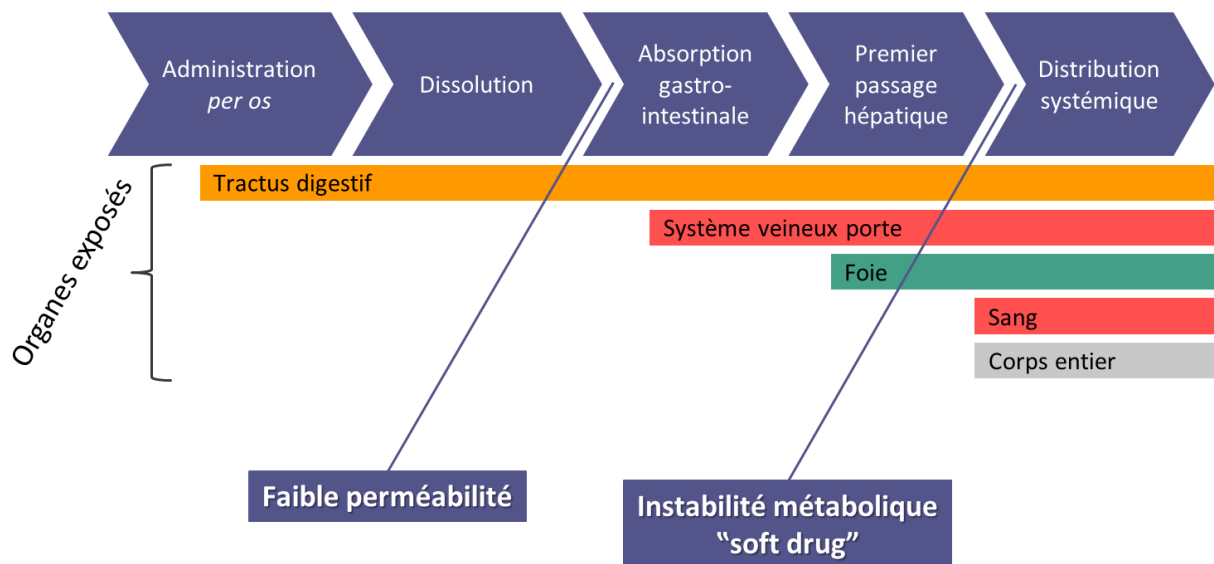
Administration *per os*

Dissolution

Absorption gastro-intestinale

Premier passage hépatique

Distribution systémique

Organes exposés

Tractus digestif

Système veineux porte

Foie

Sang

Corps entier

Faible perméabilité

Instabilité métabolique “soft drug”